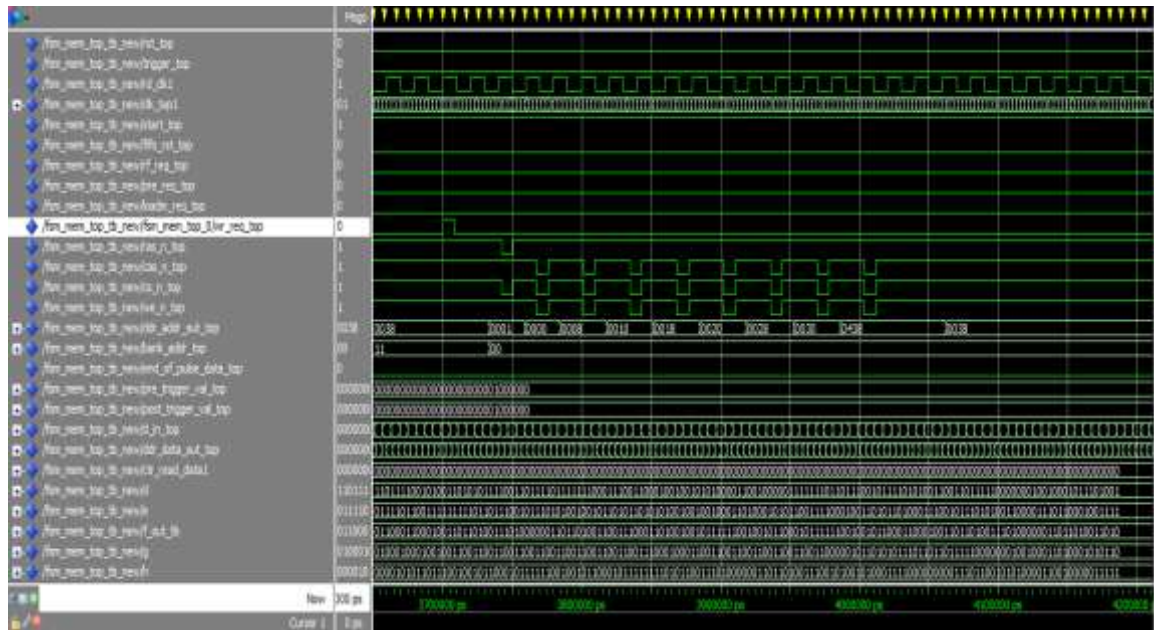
Msgs
/fsm_mem_top_tb_new/rst_top 0
/fsm_mem_top_tb_new/trigger_top 0
/fsm_mem_top_tb_new/ctrl_clk1 1
/fsm_mem_top_tb_new/clk_tap1 01
/fsm_mem_top_tb_new/start_top 1
/fsm_mem_top_tb_new/fifo_rst_top 0
/fsm_mem_top_tb_new/rf_req_top 0
/fsm_mem_top_tb_new/pre_req_top 0
/fsm_mem_top_tb_new/loadm_req_top 0
/fsm_mem_top_tb_new/fsm_mem_top_0/wr_req_top 0
/fsm_mem_top_tb_new/ras_n_top 1
/fsm_mem_top_tb_new/cas_n_top 1
/fsm_mem_top_tb_new/cs_n_top 1
/fsm_mem_top_tb_new/we_n_top 1
/fsm_mem_top_tb_new/ddr_addr_out_top 0038
/fsm_mem_top_tb_new/bank_addr_top 00
/fsm_mem_top_tb_new/end_of_pulse_data_top 0
/fsm_mem_top_tb_new/pre_trigger_val_top 000000
/fsm_mem_top_tb_new/post_trigger_val_top 000000
/fsm_mem_top_tb_new/ctrl_in_top 000000
/fsm_mem_top_tb_new/ddr_data_out_top 000000
/fsm_mem_top_tb_new/ctr_read_data1 000000
/fsm_mem_top_tb_new/i 110111
/fsm_mem_top_tb_new/a 011110
/fsm_mem_top_tb_new/f_out_tb 011000
/fsm_mem_top_tb_new/g 010000
/fsm_mem_top_tb_new/h 000010
Now 300 ps
Cursor 1 0 ps
0038 0001 0000 0008 0010 0018 0020 0028 0030 0438 0038
11 00
3700000 ps 3800000 ps 3900000 ps 4000000 ps 4100000 ps 4200000